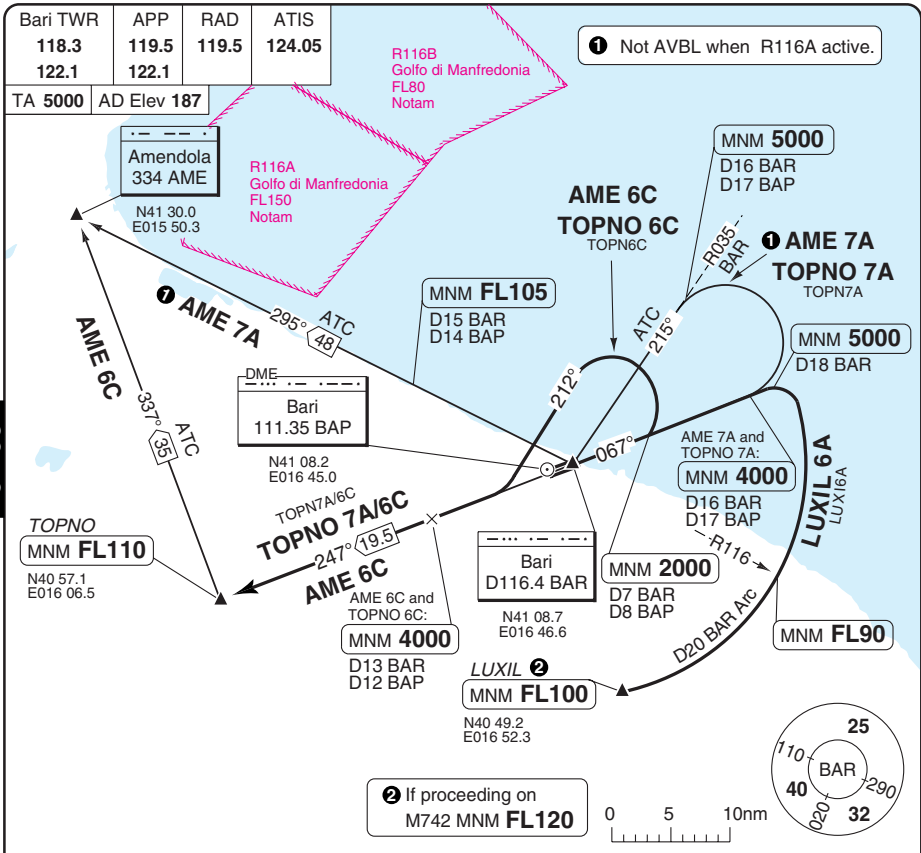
| Bari TWR | APP | RAD | ATIS |
|---|---|---|---|
| 118.3 | 119.5 | 119.5 | 124.05 |
| 122.1 | 122.1 | | |

TA 5000 | AD Elev 187

❶ Not AVBL when R116A active.

R116B Golfo di Manfredonia FL80 Notam

R116A Golfo di Manfredonia FL150 Notam

Amendola 334 AME
N41 30.0
E015 50.3

AME 6C
TOPNO 6C
TOPN6C

MNM 5000
D16 BAR
D17 BAR

R035 BAR

❶ AME 7A
TOPNO 7A
TOPN7A

❼ AME 7A

295° ATC 48

MNM FL105
D15 BAR
D14 BAP

ATC 215°

212°

MNM 5000
D18 BAR

AME 6C

337° ATC 35

DME
Bari 111.35 BAP
N41 08.2
E016 45.0

067°

AME 7A and TOPNO 7A:
MNM 4000
D16 BAR
D17 BAP

LUXIL 6A
LUXI6A

TOPNO
MNM FL110
N40 57.1
E016 06.5

TOPN7A/6C
TOPNO 7A/6C
247° 19.5
AME 6C

Bari D116.4 BAR
N41 08.7
E016 46.6

MNM 2000
D7 BAR
D8 BAP

R116

AME 6C and TOPNO 6C:
MNM 4000
D13 BAR
D12 BAP

MNM FL90

D20 BAR Arc

LUXIL ❷
MNM FL100
N40 49.2
E016 52.3

❷ If proceeding on M742 MNM FL120

0 5 10nm

25
110
BAR
290
40
020
32